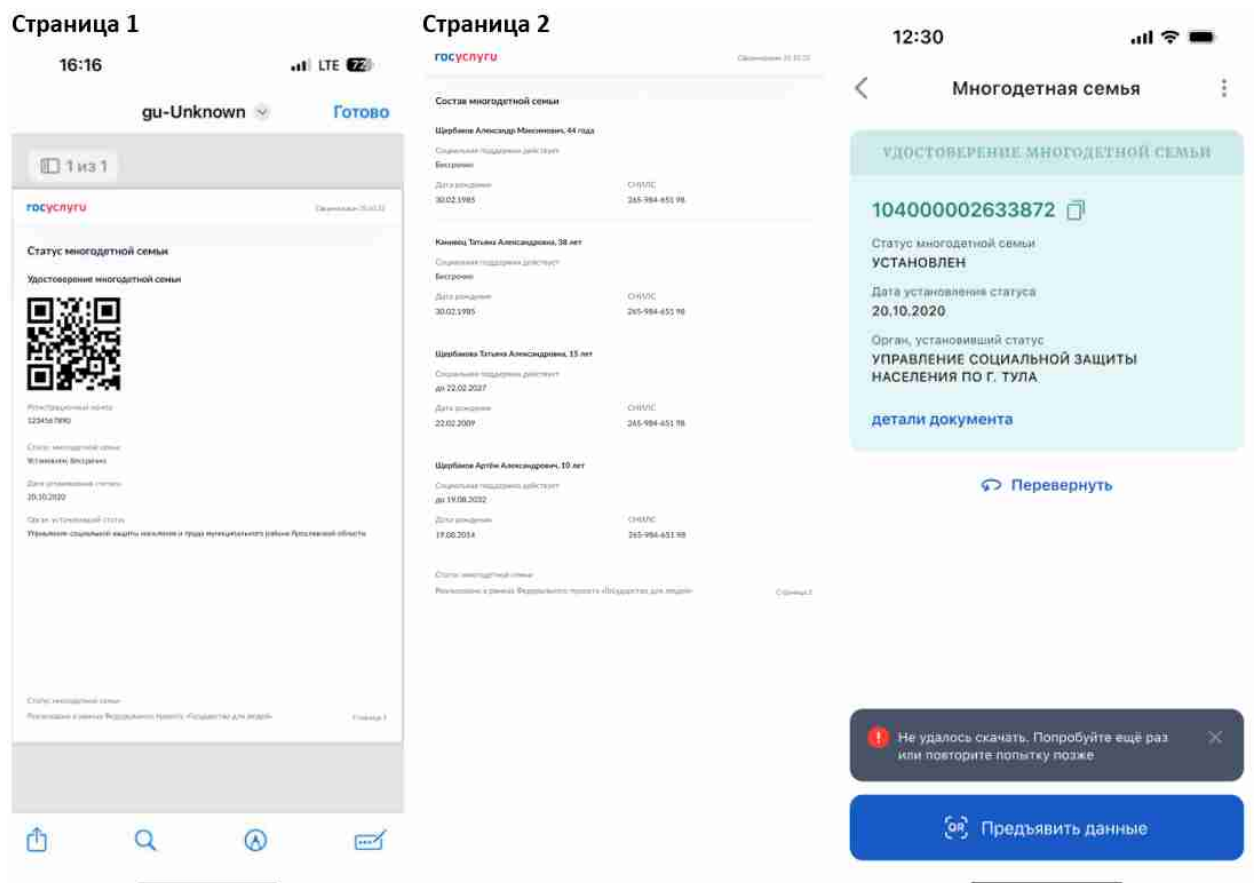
Страница 1

16:16 LTE 72

gu-Unknown Готово

1 из 1

госуслуги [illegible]

Статус многодетной семьи

Удостоверение многодетной семьи

Регистрационный номер
1234567890

Статус многодетной семьи
Установлен, бессрочно

Дата установления статуса
20.10.2020

Орган, установивший статус
Управление социальной защиты населения и труда муниципального района Ярославской области

Статус многодетной семьи
Реализовано в рамках Федерального проекта «Государство для людей» Страница 1

Страница 2

госуслуги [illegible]

Состав многодетной семьи

Щербаков Александр Максимович, 44 года
Социальная поддержка действует
Бессрочно
Дата рождения 30.02.1985
СНИЛС 265-984-651 98

Кинвиц Татьяна Александровна, 38 лет
Социальная поддержка действует
Бессрочно
Дата рождения 30.02.1985
СНИЛС 265-984-651 98

Щербакова Татьяна Александровна, 15 лет
Социальная поддержка действует
до 22.02.2027
Дата рождения 22.02.2009
СНИЛС 265-984-651 98

Щербаков Артём Александрович, 10 лет
Социальная поддержка действует
до 19.08.2032
Дата рождения 19.08.2014
СНИЛС 265-984-651 98

Статус многодетной семьи
Реализовано в рамках Федерального проекта «Государство для людей» Страница 2

12:30

Многодетная семья

УДОСТОВЕРЕНИЕ МНОГОДЕТНОЙ СЕМЬИ

104000002633872

Статус многодетной семьи
УСТАНОВЛЕН

Дата установления статуса
20.10.2020

Орган, установивший статус
УПРАВЛЕНИЕ СОЦИАЛЬНОЙ ЗАЩИТЫ НАСЕЛЕНИЯ ПО Г. ТУЛА

детали документа

Перевернуть

Не удалось скачать. Попробуйте ещё раз или повторите попытку позже

Предъявить данные